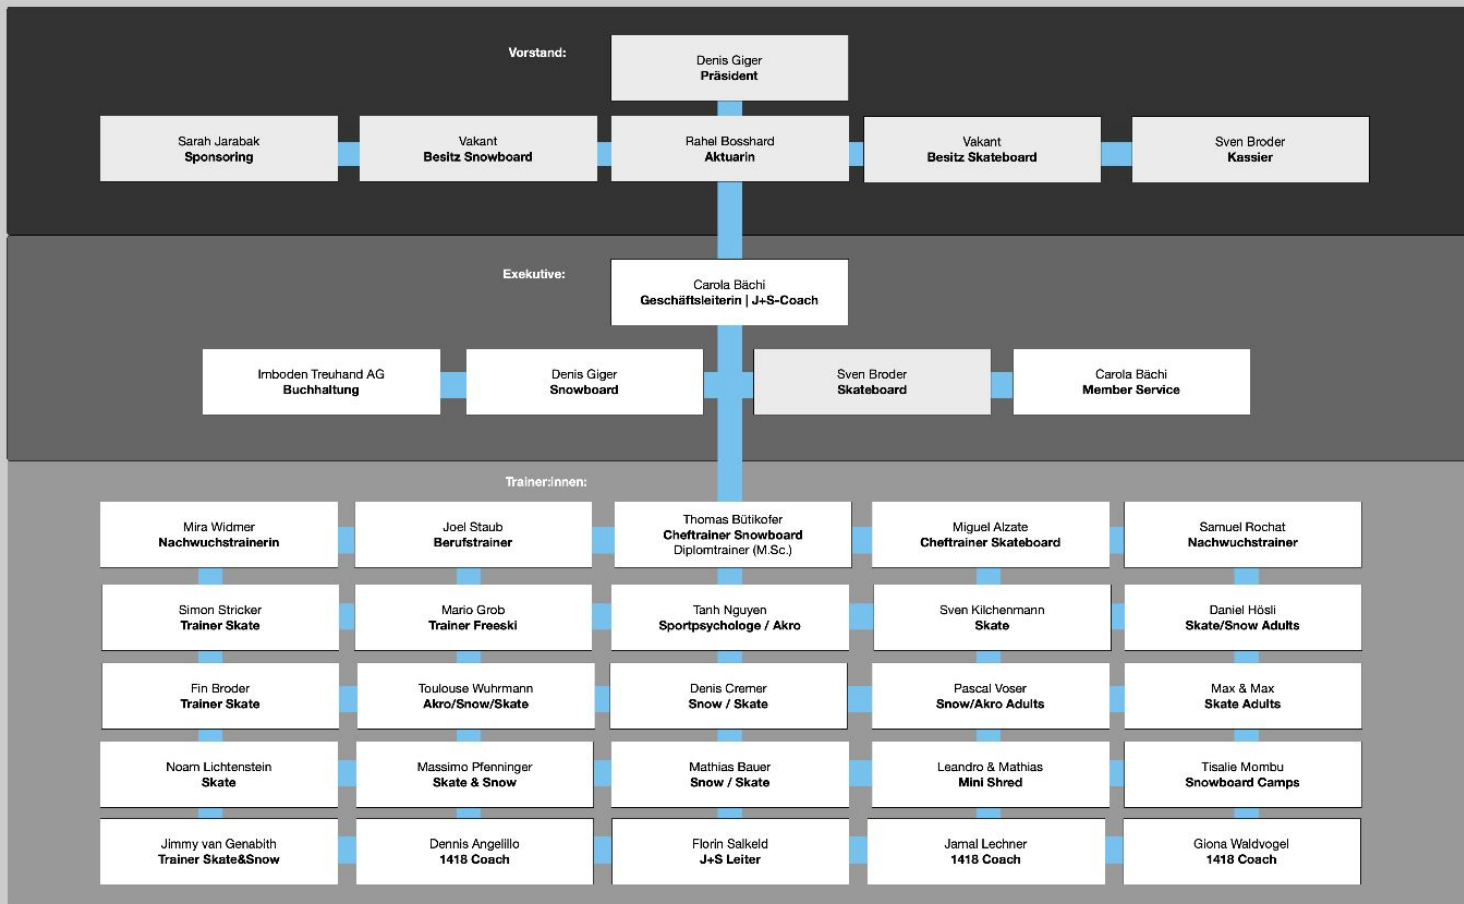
Vorstand:

Denis Giger
Präsident

Sarah Jarabak
Sponsoring

Vakant
Besitz Snowboard

Rahel Bosshard
Aktuarin

Vakant
Besitz Skateboard

Sven Broder
Kassier

Exekutive:

Carola Bächi
Geschäftsleiterin | J+S-Coach

Imboden Treuhand AG
Buchhaltung

Denis Giger
Snowboard

Sven Broder
Skateboard

Carola Bächi
Member Service

Trainer:innen:

Mira Widmer
Nachwuchstrainerin

Joel Staub
Berufstrainer

Thomas Bütikofer
Cheftrainer Snowboard
Diplomtrainer (M.Sc.)

Miguel Alzate
Cheftrainer Skateboard

Samuel Rochat
Nachwuchstrainer

Simon Stricker
Trainer Skate

Mario Grob
Trainer Freeski

Tanh Nguyen
Sportpsychologe / Akro

Sven Kilchenmann
Skate

Daniel Hösli
Skate/Snow Adults

Fin Broder
Trainer Skate

Toulouse Wuhrmann
Akro/Snow/Skate

Denis Cremer
Snow / Skate

Pascal Voser
Snow/Akro Adults

Max & Max
Skate Adults

Noam Lichtenstein
Skate

Massimo Pfenninger
Skate & Snow

Mathias Bauer
Snow / Skate

Leandro & Mathias
Mini Shred

Tisalie Mombu
Snowboard Camps

Jimmy van Genabith
Trainer Skate&Snow

Dennis Angelillo
1418 Coach

Florin Salkeld
J+S Leiter

Jamal Lechner
1418 Coach

Giona Waldvogel
1418 Coach